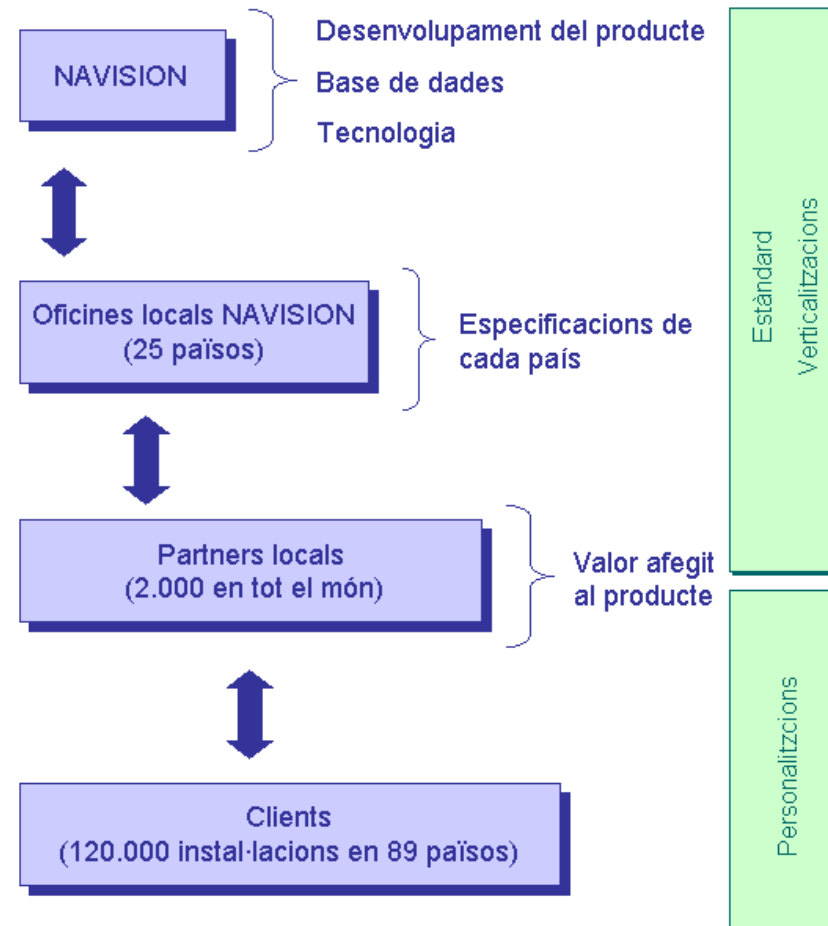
NAVISION

Desenvolupament del producte
Base de dades
Tecnologia

Oficines locals NAVISION
(25 països)

Especificacions de cada país

Partners locals
(2.000 en tot el món)

Valor afegit al producte

Clients
(120.000 instal·lacions en 89 països)

Estàndard
Verticalitzacions

Personalitzcions